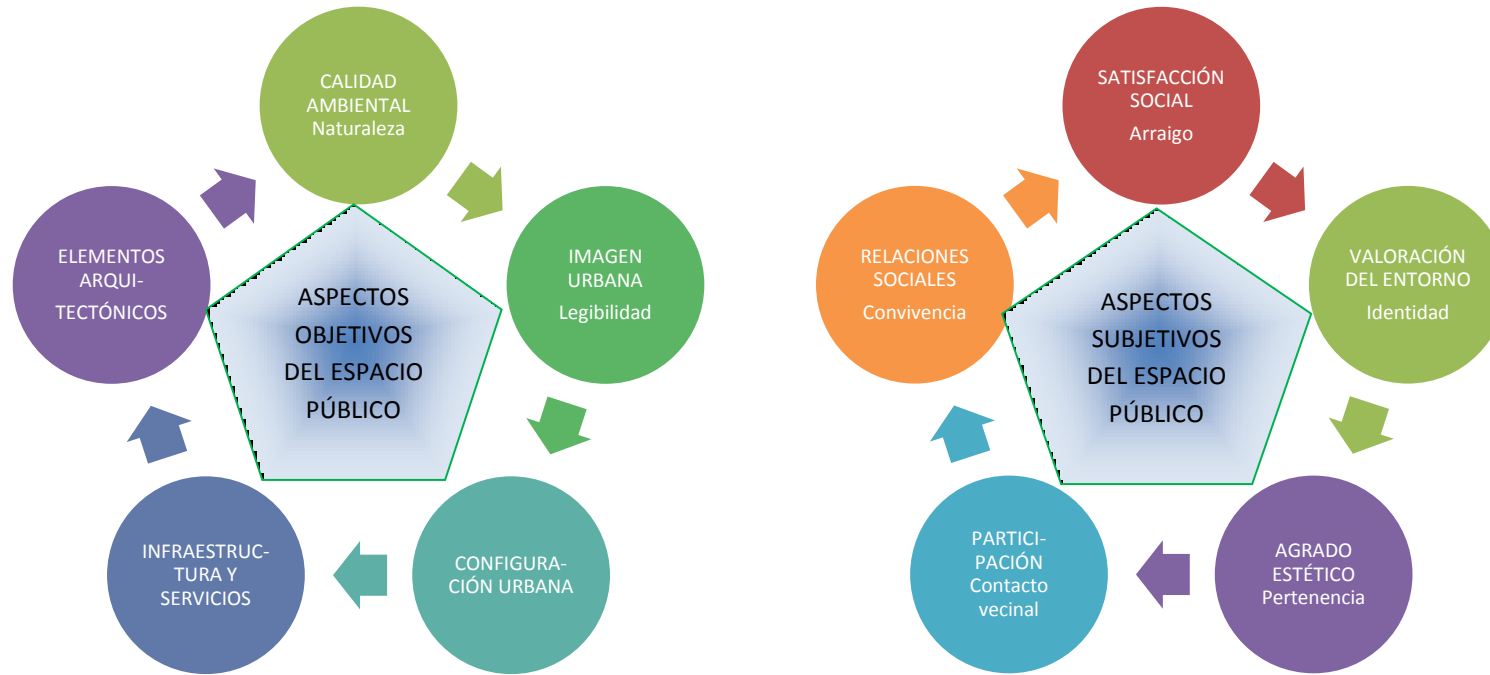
CALIDAD AMBIENTAL
Naturaleza

IMAGEN URBANA
Legibilidad

CONFIGURACIÓN URBANA

INFRAESTRUCTURA Y SERVICIOS

ELEMENTOS ARQUITECTÓNICOS

ASPECTOS OBJETIVOS DEL ESPACIO PÚBLICO

SATISFACCIÓN SOCIAL
Arraigo

VALORACIÓN DEL ENTORNO
Identidad

AGRADO ESTÉTICO
Pertenencia

PARTICIPACIÓN
Contacto vecinal

RELACIONES SOCIALES
Convivencia

ASPECTOS SUBJETIVOS DEL ESPACIO PÚBLICO